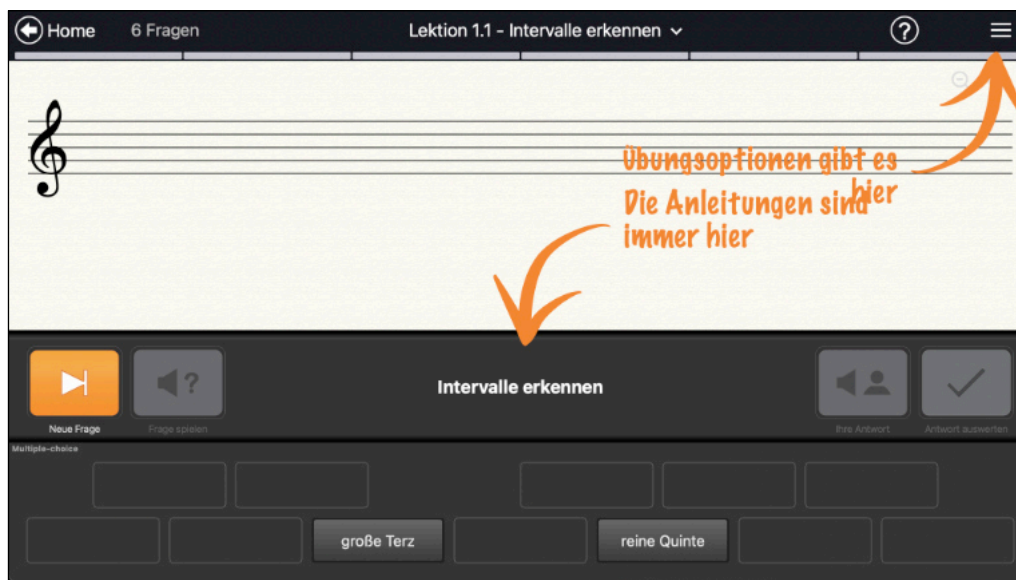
Home 6 Fragen Lektion 1.1 - Intervalle erkennen

Übungsoptionen gibt es hier

Die Anleitungen sind immer hier

Neue Frage

Frage spielen

Intervalle erkennen

Ihre Antwort

Antwort auswerten

Multiple-choice

große Terz

reine Quinte